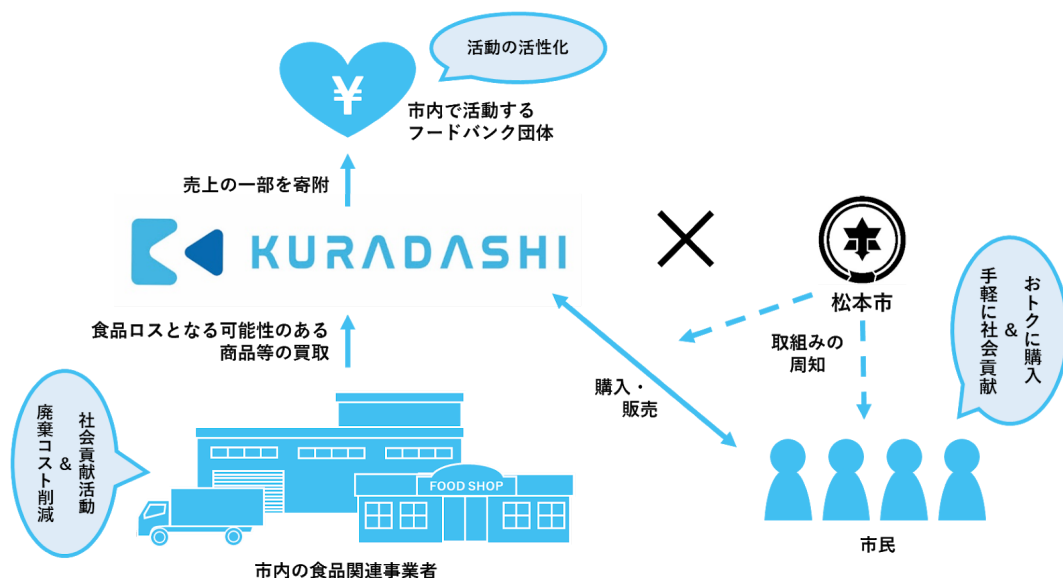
活動の活性化

¥

市内で活動する
フードバンク団体

売上の一部を寄附

KURADASHI

×

松本市

おトクに購入
&
手軽に社会貢献

取組みの
周知

食品ロスとなる可能性のある
商品等の買取

購入・
販売

社会貢献活動
&
廃棄コスト削減

FOOD SHOP

市内の食品関連事業者

市民